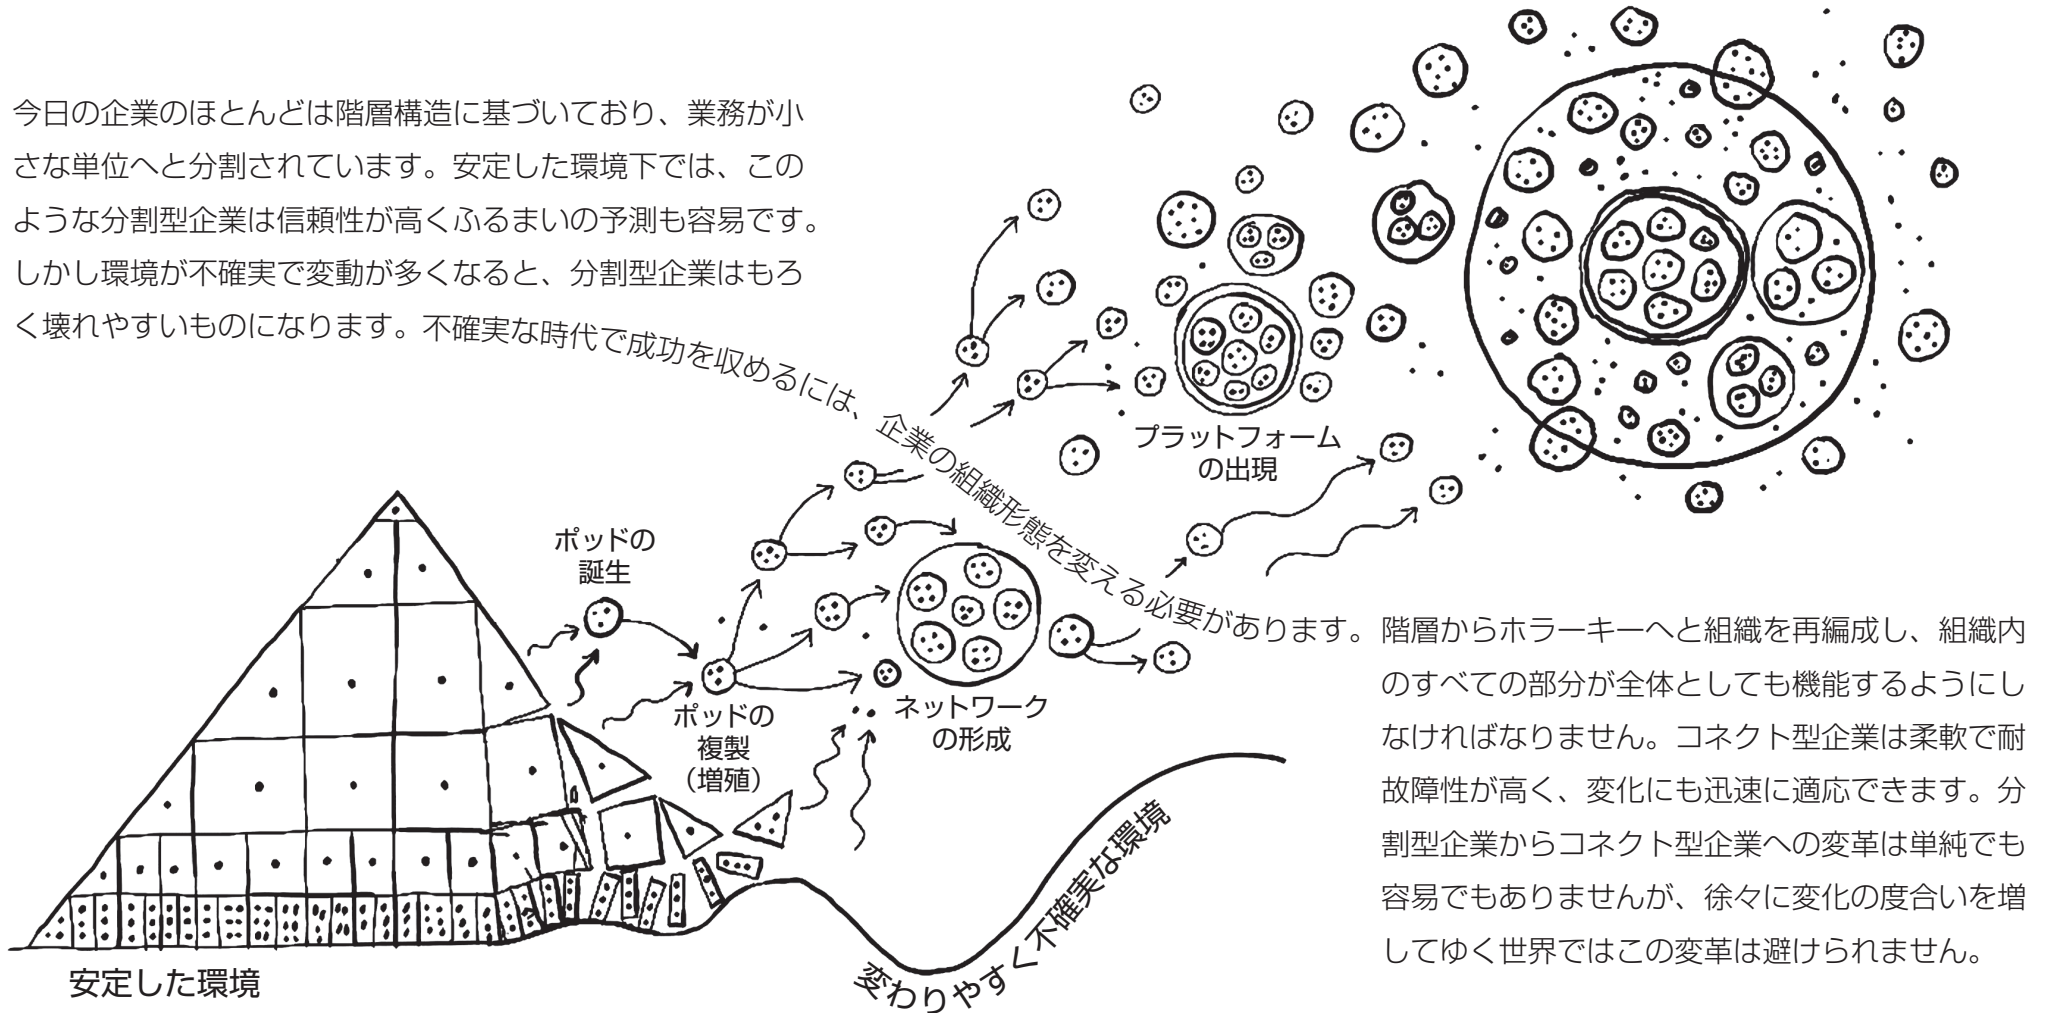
今日の企業のほとんどは階層構造に基づいており、業務が小さな単位へと分割されています。安定した環境下では、このような分割型企業は信頼性が高くふるまいの予測も容易です。しかし環境が不確実で変動が多くなると、分割型企業はもろく壊れやすいものになります。不確実な時代で成功を収めるには、企業の組織形態を変える必要があります。階層からホラーキーへと組織を再編成し、組織内のすべての部分が全体としても機能するようにしなければなりません。コネクト型企業は柔軟で耐故障性が高く、変化にも迅速に適応できます。分割型企業からコネクト型企業への変革は単純でも容易でもありませんが、徐々に変化の度合いを増してゆく世界ではこの変革は避けられません。

ポッドの誕生

ポッドの複製（増殖）

ネットワークの形成

プラットフォームの出現

安定した環境

変わりやすく不確実な環境